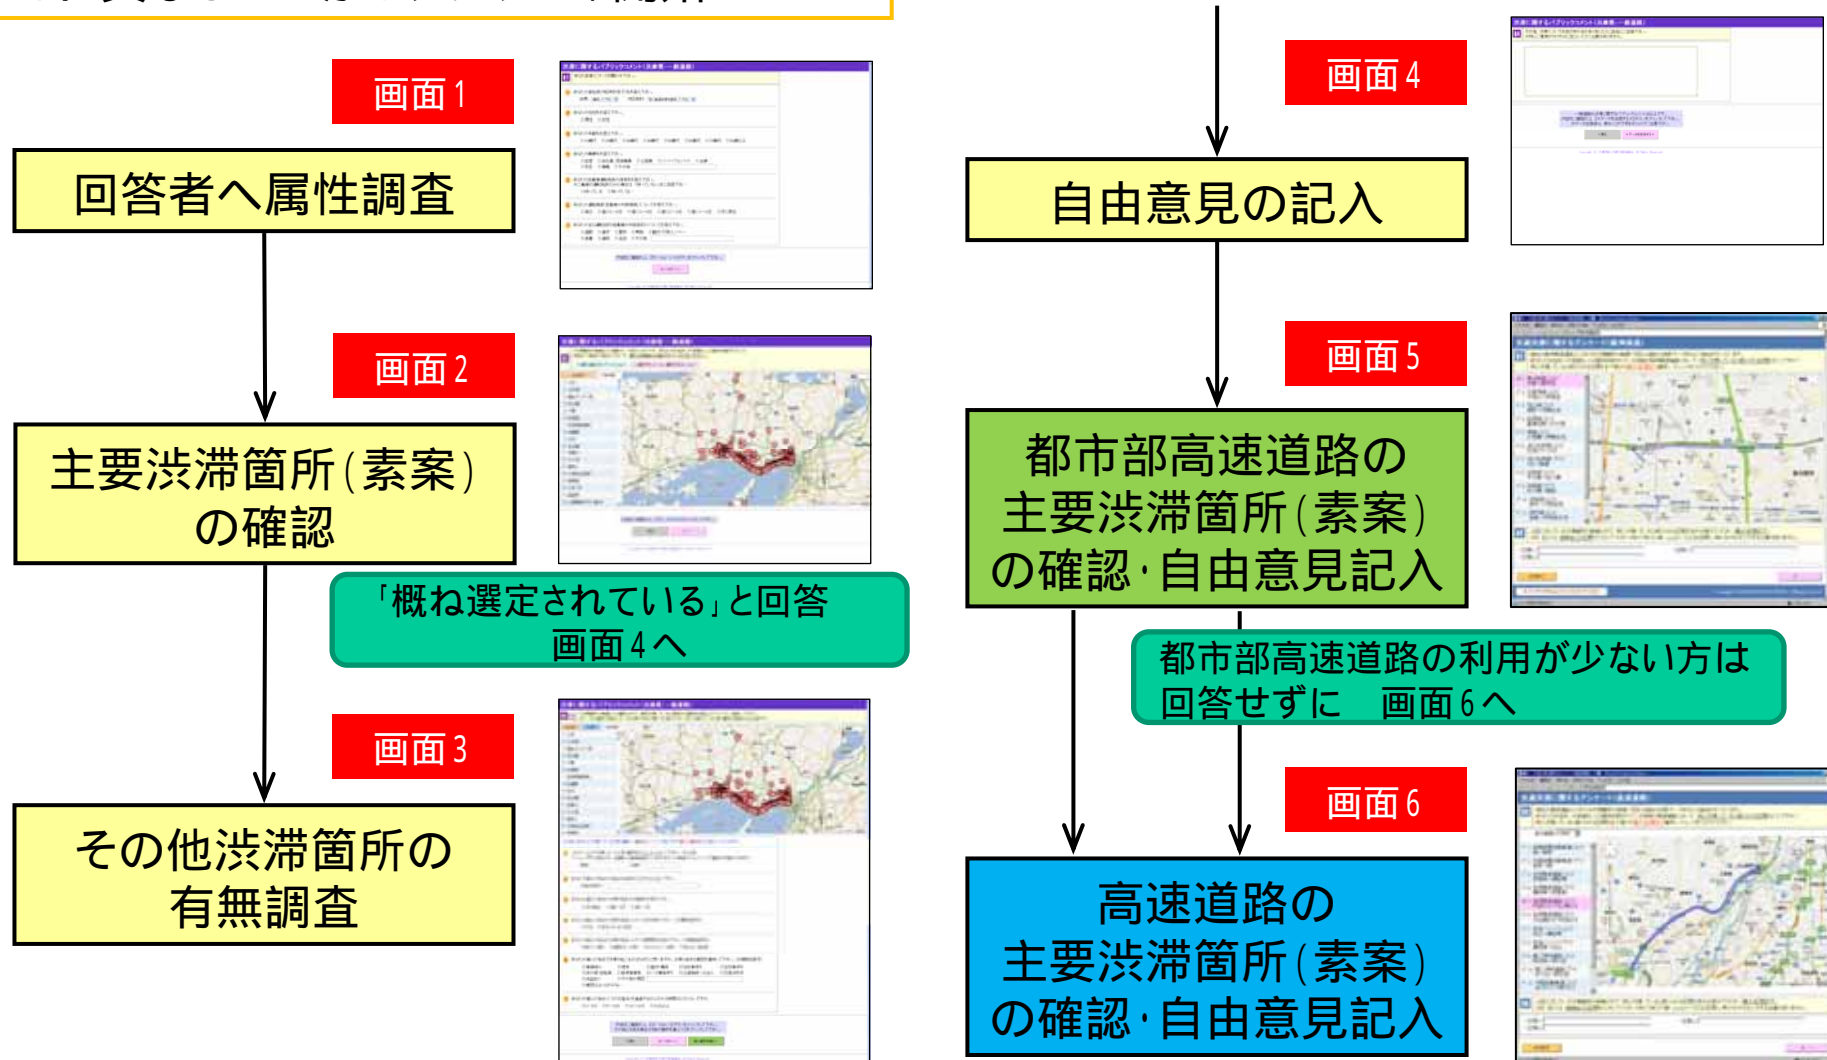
画面 1

回答者へ属性調査

画面 2

主要渋滞箇所（素案）の確認

「概ね選定されている」と回答 画面 4 へ

画面 3

その他渋滞箇所の有無調査

画面 4

自由意見の記入

画面 5

都市部高速道路の主要渋滞箇所（素案）の確認·自由意見記入

都市部高速道路の利用が少ない方は回答せずに 画面 6 へ

画面 6

高速道路の主要渋滞箇所（素案）の確認·自由意見記入